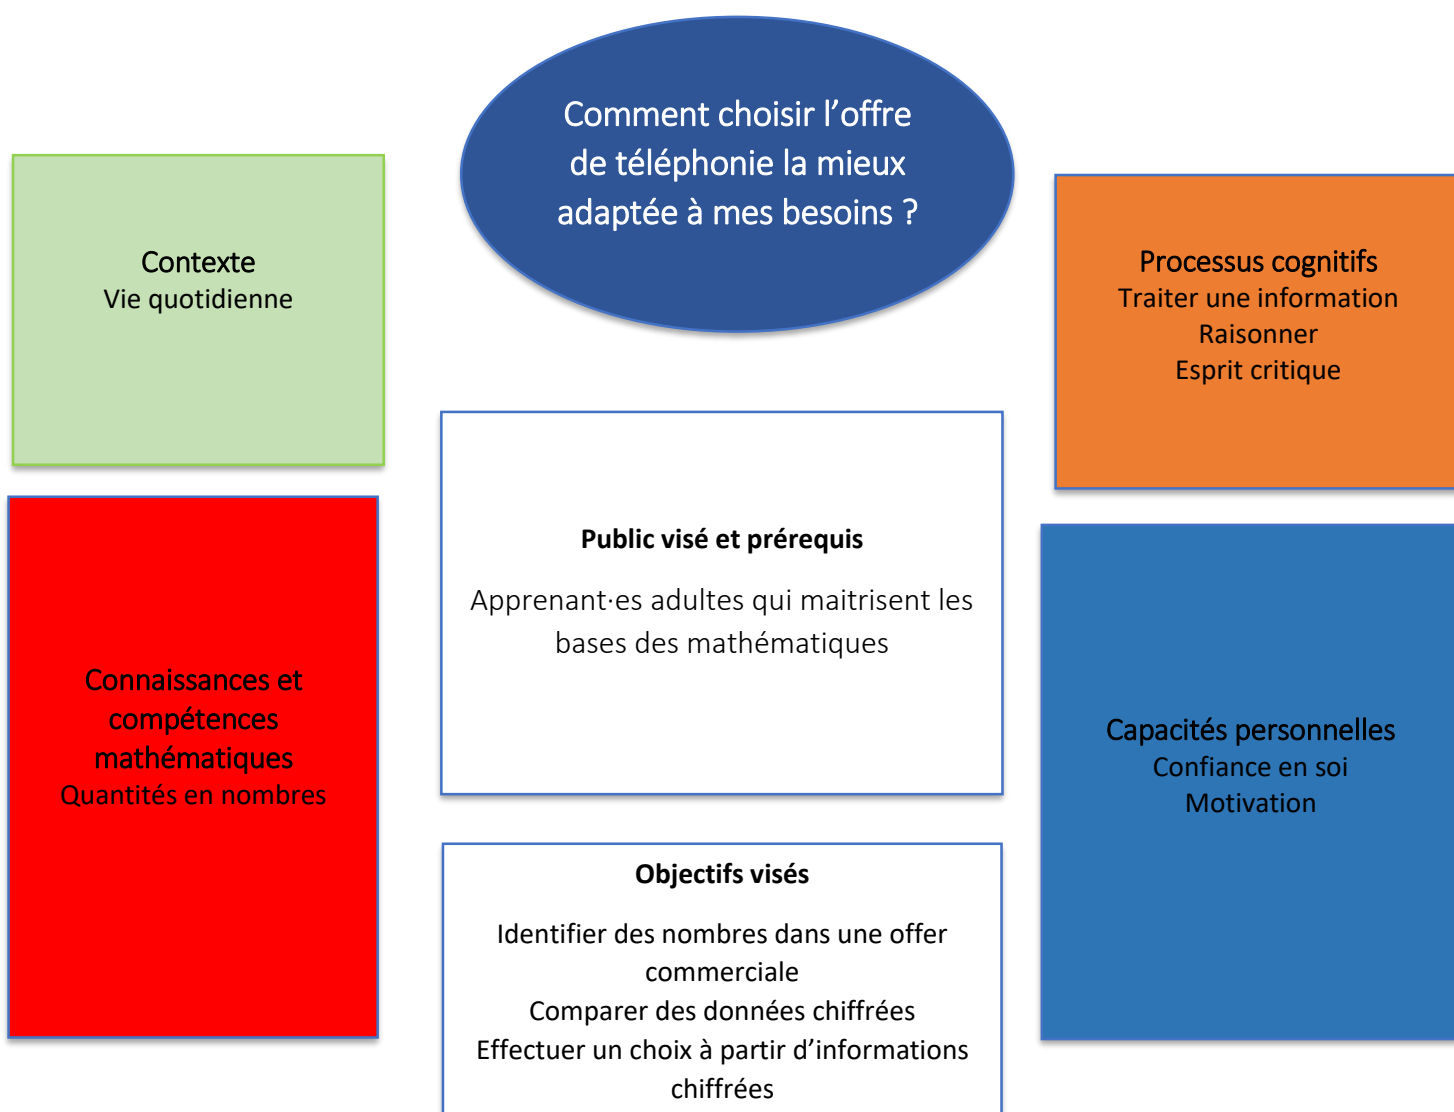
Comment choisir l’offre de téléphonie la mieux adaptée à mes besoins ?

Contexte
Vie quotidienne

Processus cognitifs
Traiter une information
Raisonner
Esprit critique

Public visé et prérequis

Apprenant·es adultes qui maitrisent les bases des mathématiques

Connaissances et compétences mathématiques
Quantités en nombres

Capacités personnelles
Confiance en soi
Motivation

Objectifs visés

Identifier des nombres dans une offer commerciale
Comparer des données chiffrées
Effectuer un choix à partir d’informations chiffrées